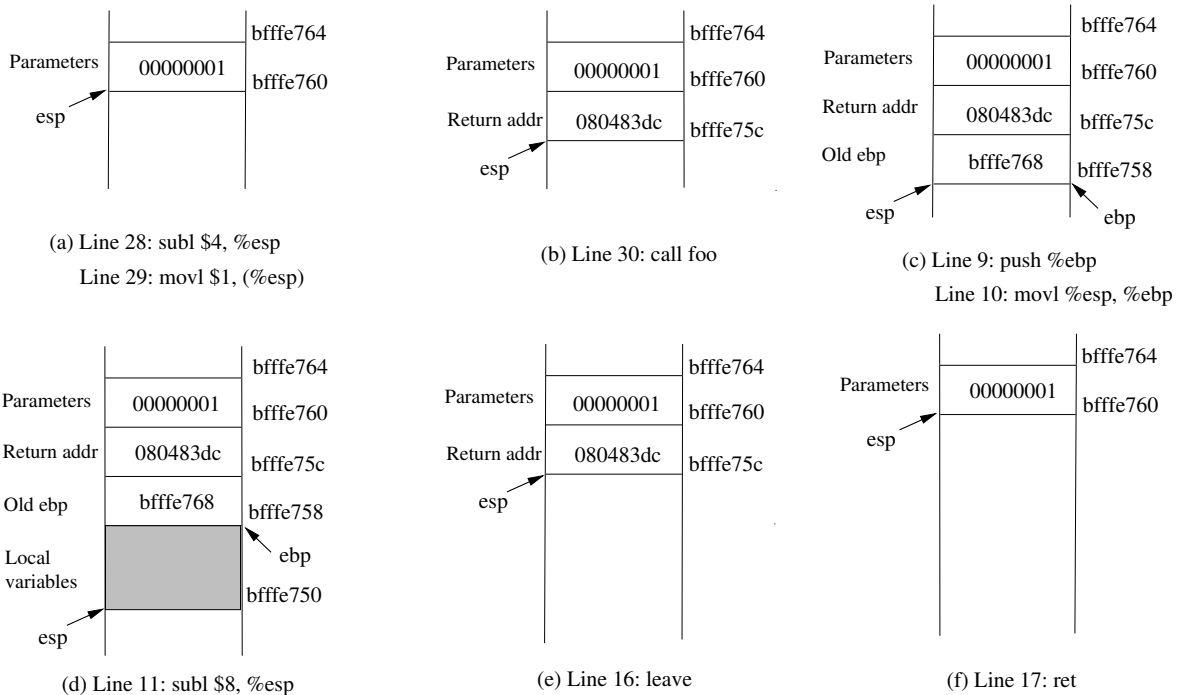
Parameters 00000001 bfffe764 bfffe760 esp

(a) Line 28: subl \$4, %esp
Line 29: movl \$1, (%esp)

Parameters 00000001 bfffe764 bfffe760 Return addr 080483dc bfffe75c esp

(b) Line 30: call foo

Parameters 00000001 bfffe764 bfffe760 Return addr 080483dc bfffe75c Old ebp bfffe768 bfffe758 esp ebp

(c) Line 9: push %ebp
Line 10: movl %esp, %ebp

Parameters 00000001 bfffe764 bfffe760 Return addr 080483dc bfffe75c Old ebp bfffe768 bfffe758 ebp Local variables bfffe750 esp

(d) Line 11: subl \$8, %esp

Parameters 00000001 bfffe764 bfffe760 Return addr 080483dc bfffe75c esp

(e) Line 16: leave

Parameters 00000001 bfffe764 bfffe760 esp

(f) Line 17: ret